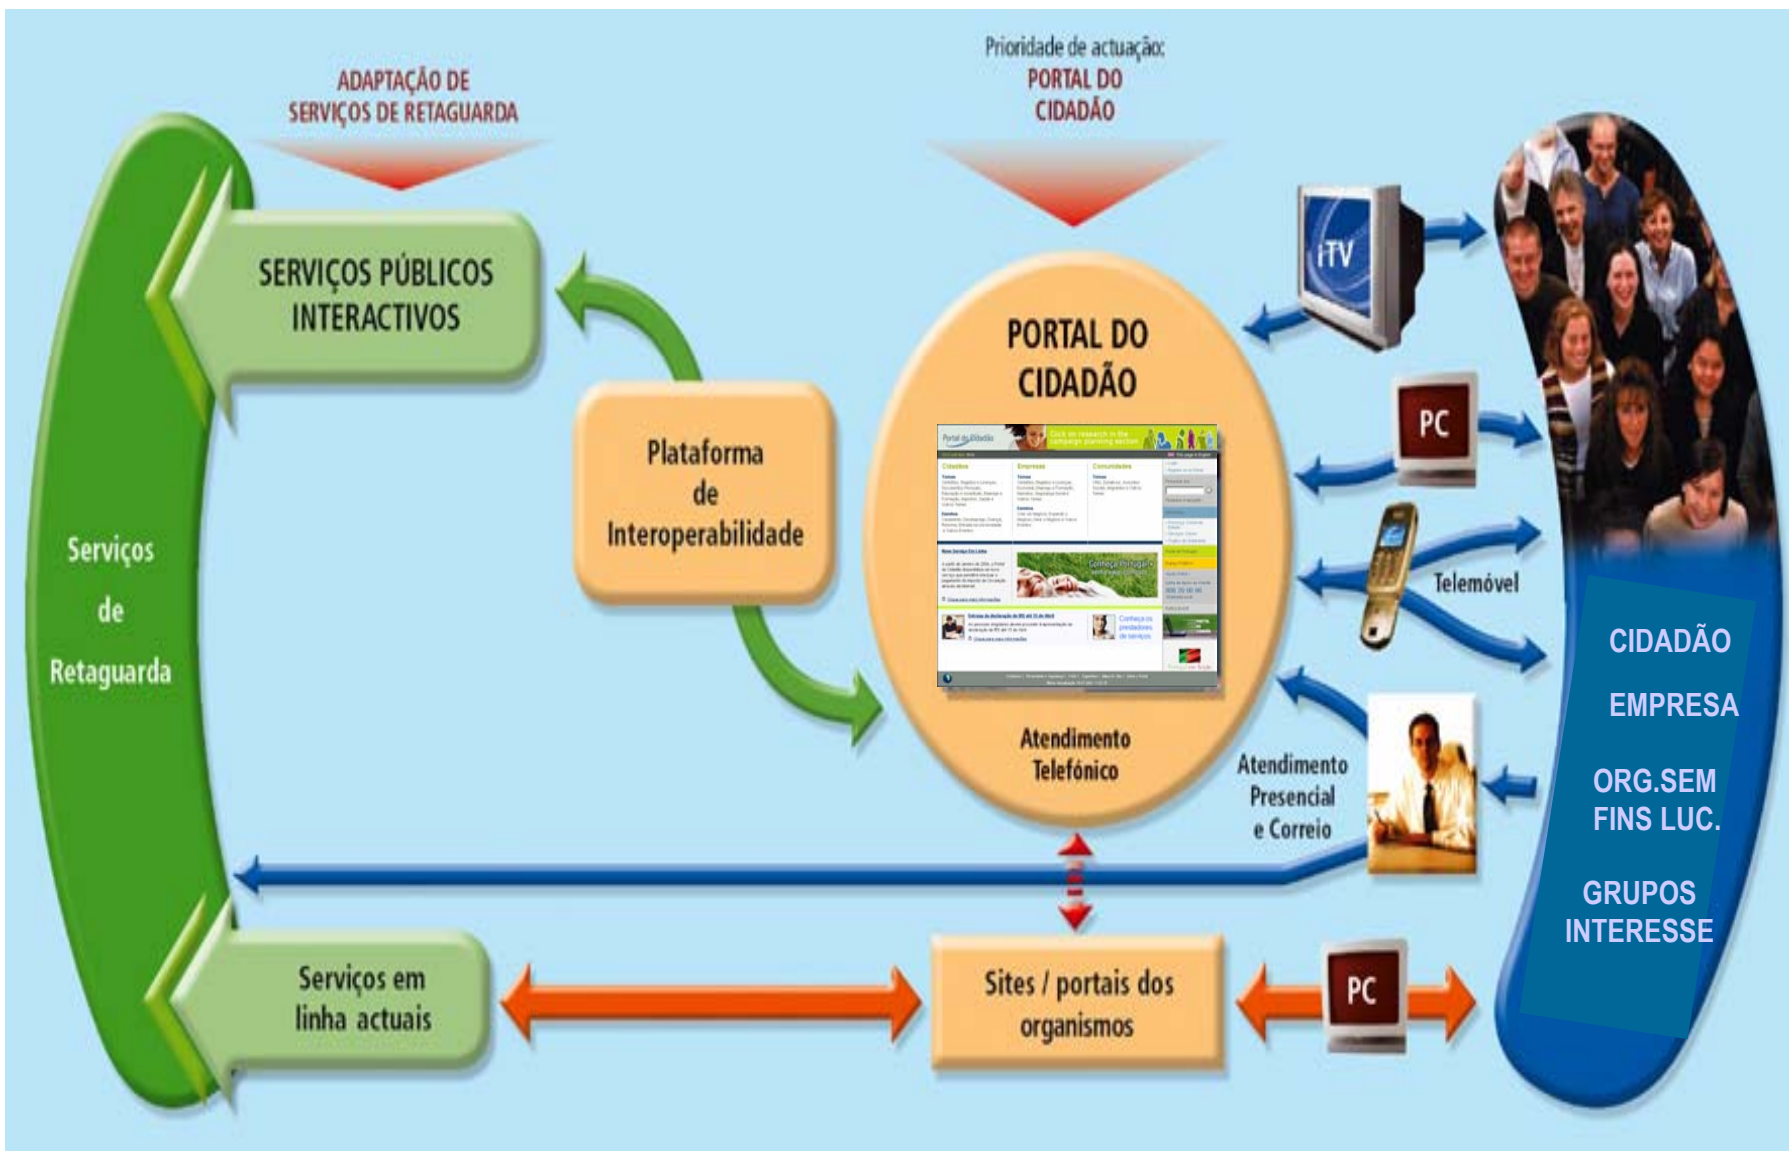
ADAPTAÇÃO DE SERVIÇOS DE RETAGUARDA

Prioridade de actuação: PORTAL DO CIDADÃO

SERVIÇOS PÚBLICOS INTERACTIVOS

Plataforma de Interoperabilidade

PORTAL DO CIDADÃO

Portal do Cidadão

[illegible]

Atendimento Telefónico

iTV

PC

Telemóvel

Atendimento Presencial e Correio

Serviços de Retaguarda

CIDADÃO

EMPRESA

ORG.SEM FINS LUC.

GRUPOS INTERESSE

Serviços em linha actuais

Sites / portais dos organismos

PC